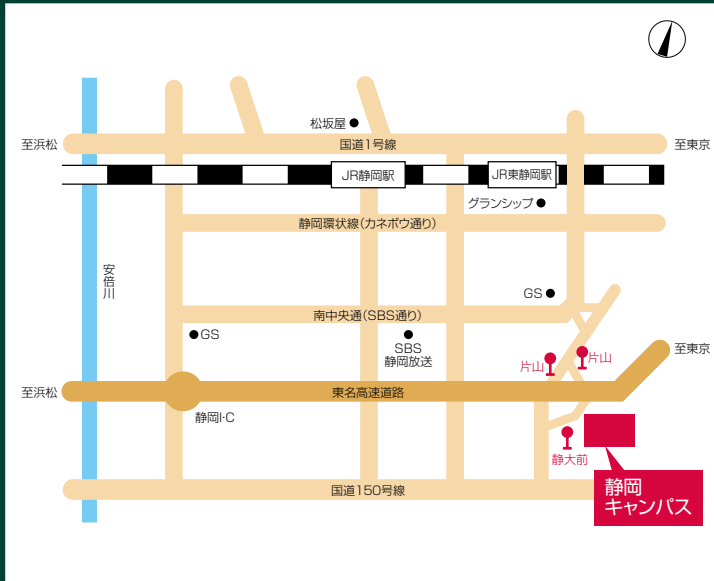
松坂屋
至浜松
国道1号線
至東京
JR静岡駅
JR東静岡駅
グランシップ
静岡環状線(カネボウ通り)
安倍川
GS
南中央通(SBS通り)
GS
SBS
静岡放送
片山
片山
至東京
至浜松
東名高速道路
静岡I·C
静大前
国道150号線
静岡
キャンパス